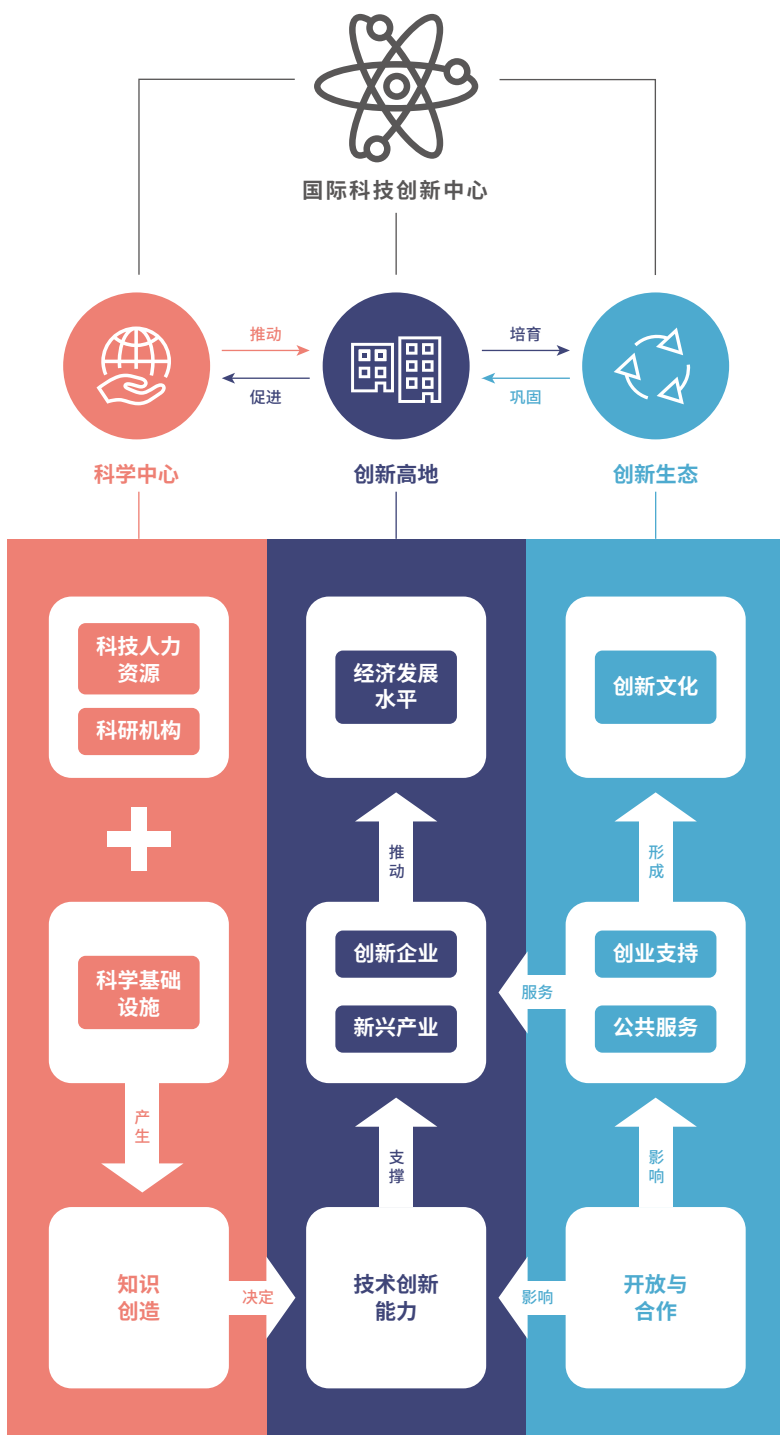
国际科技创新中心

推动
促进
培育
巩固

科学中心
创新高地
创新生态

科技人力资源
科研机构

科学基础设施

产生

知识创造

决定

经济发展水平

推动

创新企业
新兴产业

支撑

技术创新能力

创新文化

形成

服务

创业支持
公共服务

影响

影响

开放与合作